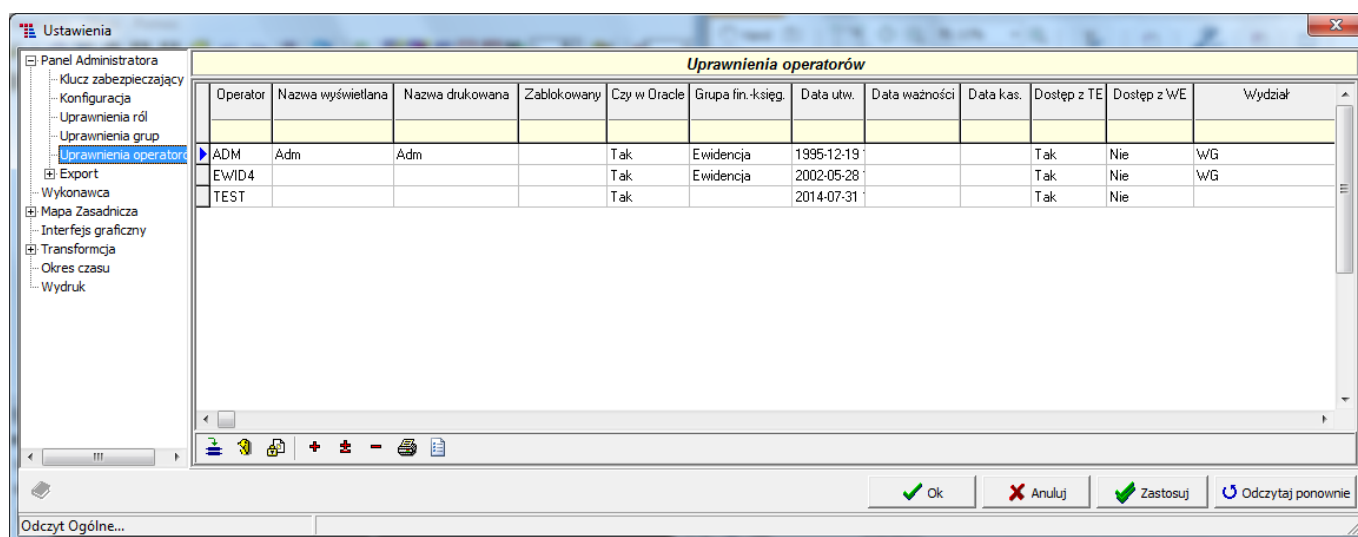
Ustawienia

Panel Administratora
Klucz zabezpieczający
Konfiguracja
Uprawnienia ról
Uprawnienia grup
Uprawnienia operatorów
Export
Wykonawca
Mapa Zasadnicza
Interfejs graficzny
Transformcja
Okres czasu
Wydruk

Uprawnienia operatorów

| Operator | Nazwa wyświetlana | Nazwa drukowana | Zablokowany | Czy w Oracle | Grupa fin.-księg. | Data utw. | Data ważności | Data kas. | Dostęp z TE | Dostęp z WE | Wydział |
|---|---|---|---|---|---|---|---|---|---|---|---|
| ADM | Adm | Adm | | Tak | Ewidencja | 1995-12-19 | | | Tak | Nie | WG |
| EWID4 | | | | Tak | Ewidencja | 2002-05-28 | | | Tak | Nie | WG |
| TEST | | | | Tak | | 2014-07-31 | | | Tak | Nie | |

Ok
Anuluj
Zastosuj
Odczytaj ponownie

Odczyt Ogólne...